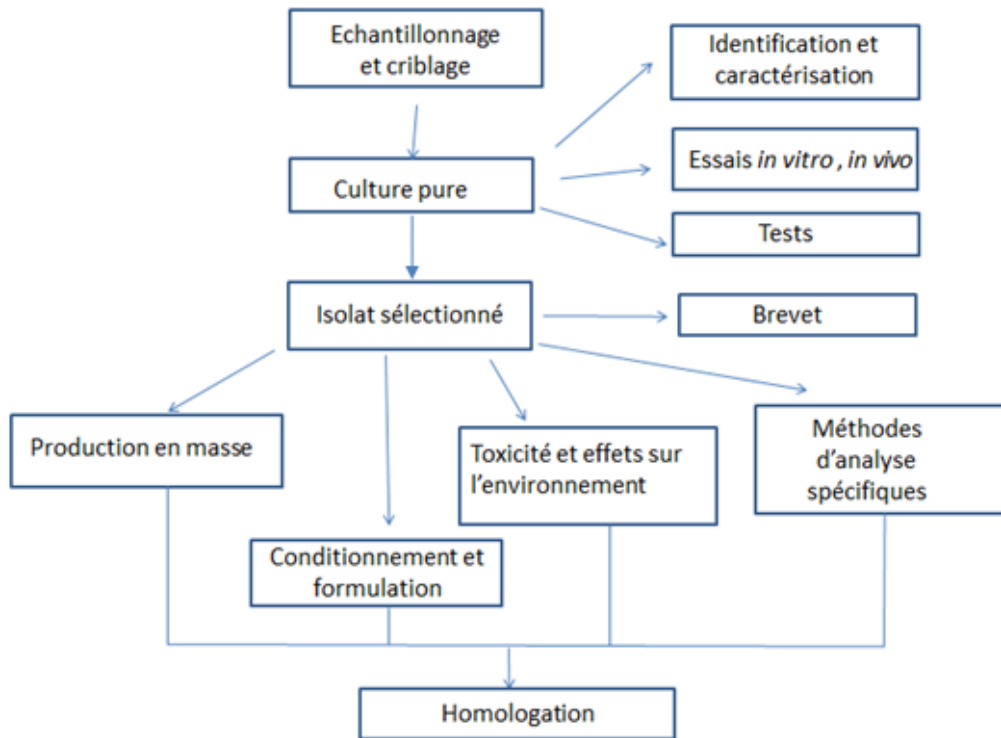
Echantillonnage et criblage

Identification et caractérisation

Culture pure

Essais in vitro , in vivo

Tests

Isolat sélectionné

Brevet

Production en masse

Toxicité et effets sur l'environnement

Méthodes d'analyse spécifiques

Conditionnement et formulation

Homologation